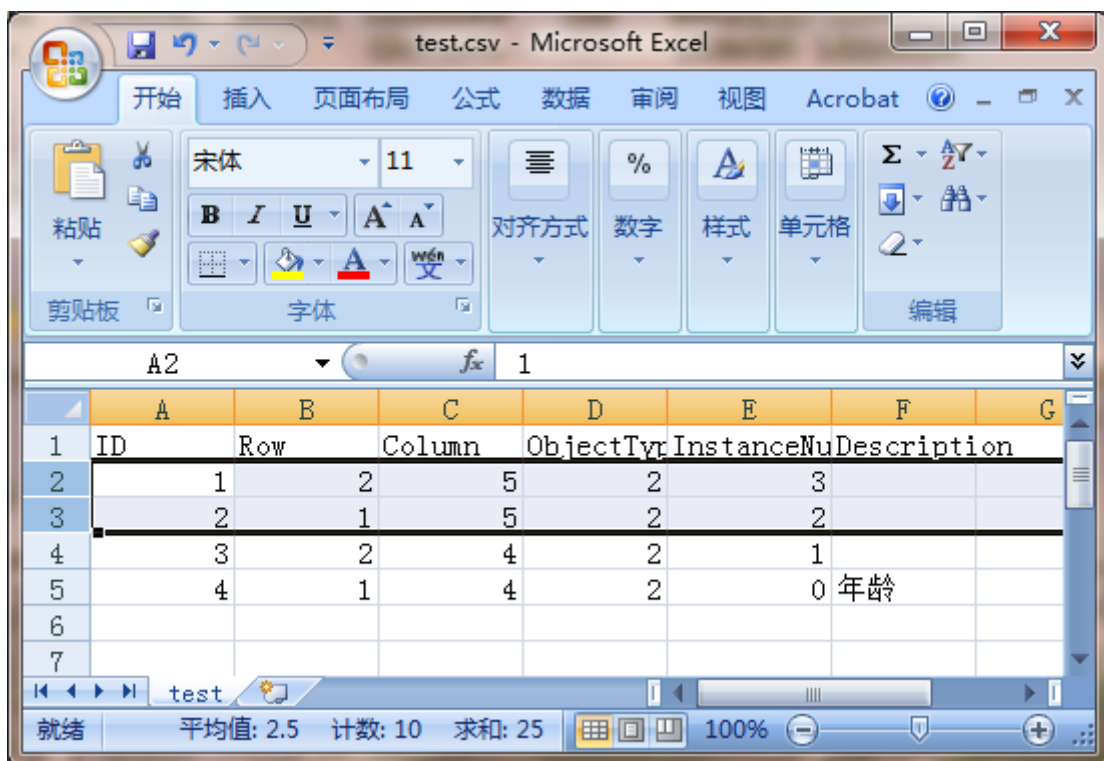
test.csv - Microsoft Excel

开始 插入 页面布局 公式 数据 审阅 视图 Acrobat

粘贴
剪贴板
宋体 11
B I U A A
wén 文
字体
对齐方式
数字
样式
单元格
Σ
编辑

A2 $f_x$ 1

|   | A | B | C | D | E | F | G |
|---|---|---|---|---|---|---|---|
| 1 | ID | Row | Column | ObjectTyp | InstanceNu | Description | |
| 2 | 1 | 2 | 5 | 2 | 3 | | |
| 3 | 2 | 1 | 5 | 2 | 2 | | |
| 4 | 3 | 2 | 4 | 2 | 1 | | |
| 5 | 4 | 1 | 4 | 2 | 0 | 年龄 | |
| 6 | | | | | | | |
| 7 | | | | | | | |

test

就绪 平均值: 2.5 计数: 10 求和: 25 100%